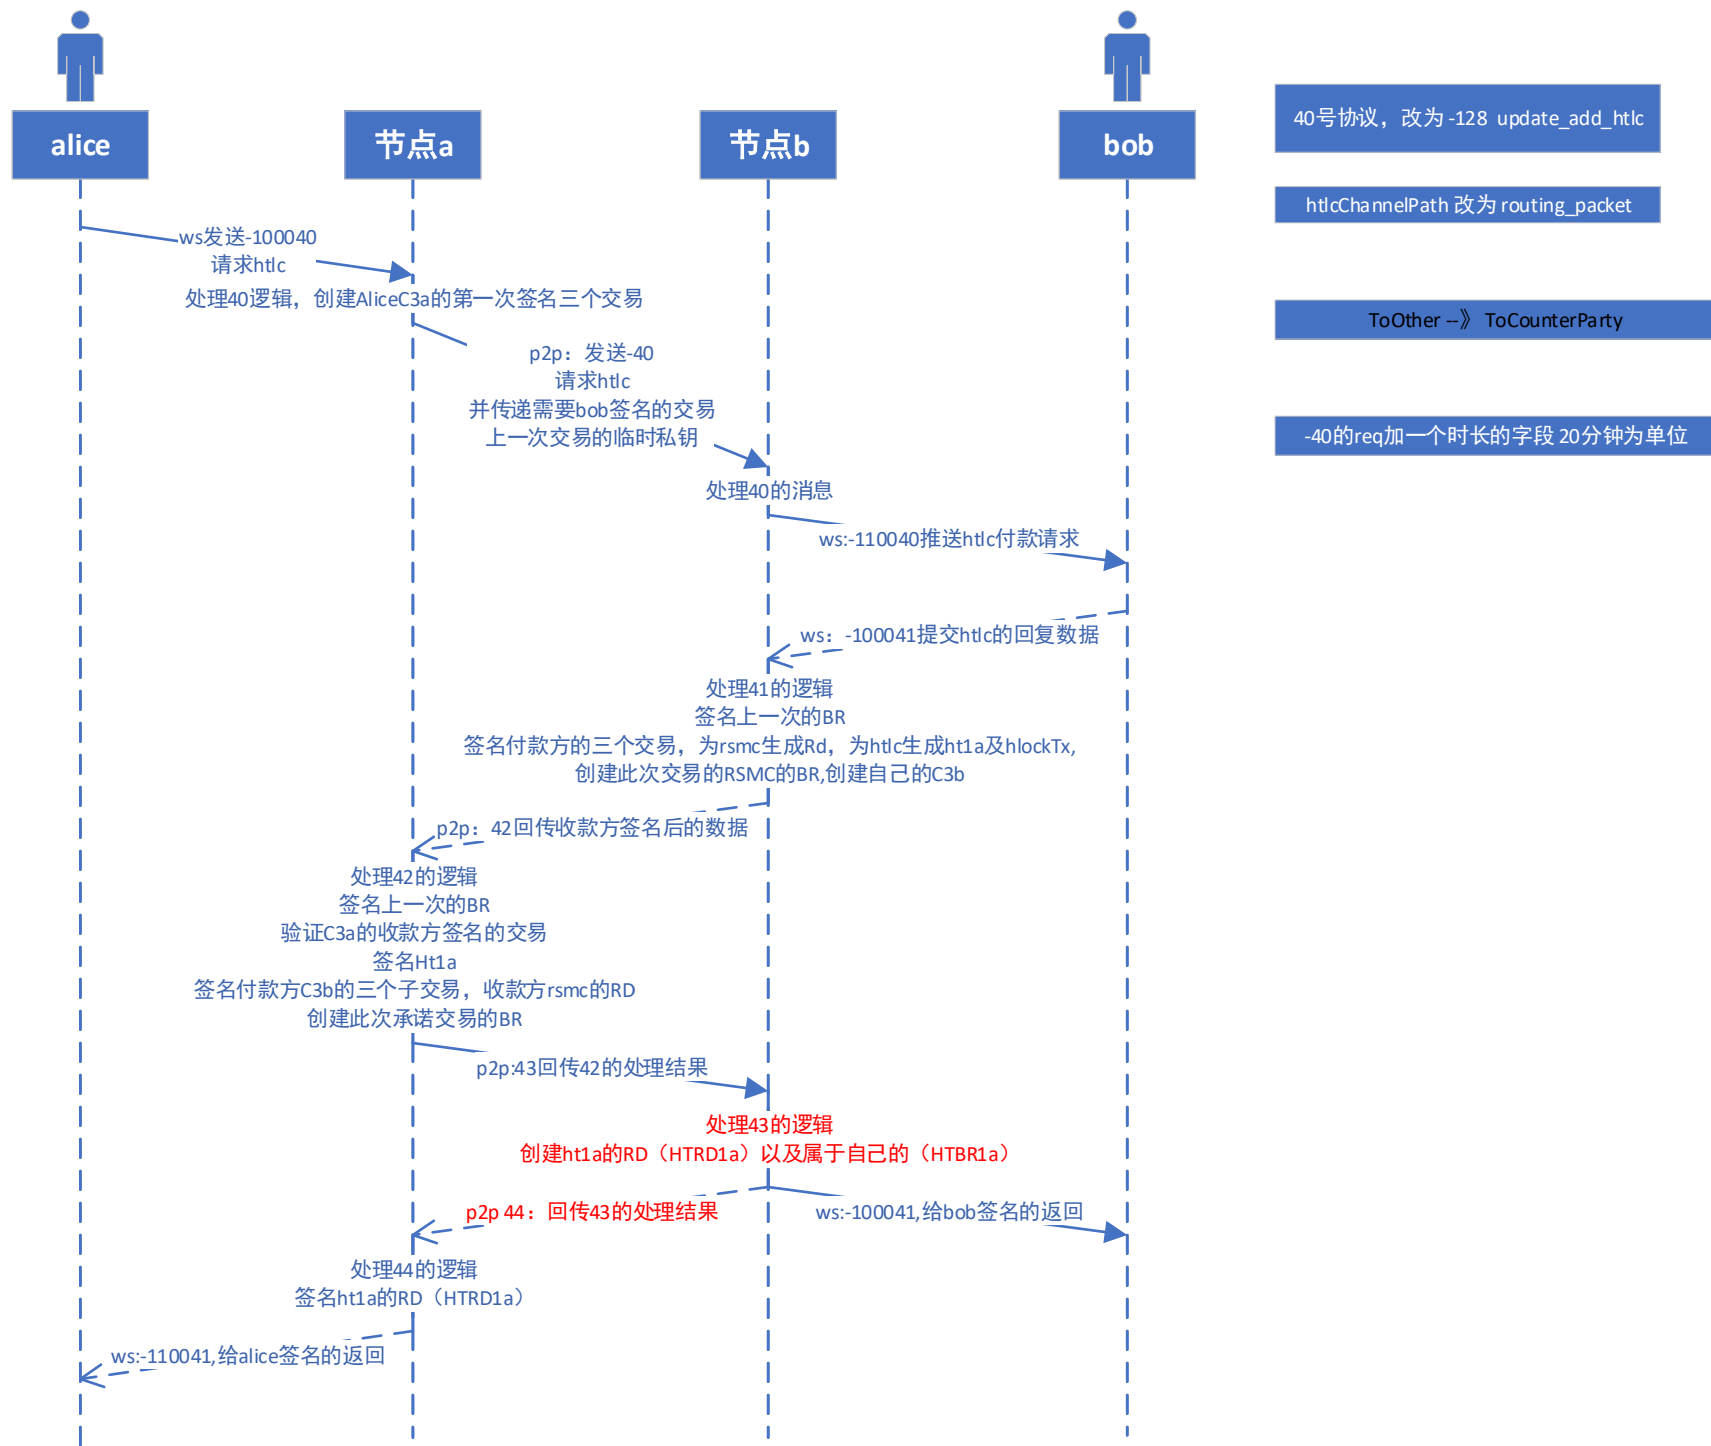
alice

节点a

节点b

bob

40号协议，改为 -128 update_add_htlc

htlcChannelPath 改为 routing_packet

ToOther --》 ToCounterParty

-40的req加一个时长的字段 20分钟为单位

ws发送-100040
请求htlc

处理40逻辑，创建AliceC3a的第一次签名三个交易

p2p：发送-40
请求htlc
并传递需要bob签名的交易
上一次交易的临时私钥

处理40的消息

ws:-110040推送htlc付款请求

ws：-100041提交htlc的回复数据

处理41的逻辑
签名上一次的BR
签名付款方的三个交易，为rsmc生成Rd，为htlc生成ht1a及hlockTx,
创建此次交易的RSMC的BR,创建自己的C3b

p2p：42回传收款方签名后的数据

处理42的逻辑
签名上一次的BR
验证C3a的收款方签名的交易
签名Ht1a
签名付款方C3b的三个子交易，收款方rsmc的RD
创建此次承诺交易的BR

p2p:43回传42的处理结果

处理43的逻辑
创建ht1a的RD（HTRD1a）以及属于自己的（HTBR1a）

p2p 44：回传43的处理结果

ws:-100041,给bob签名的返回

处理44的逻辑
签名ht1a的RD（HTRD1a）

ws:-110041,给alice签名的返回